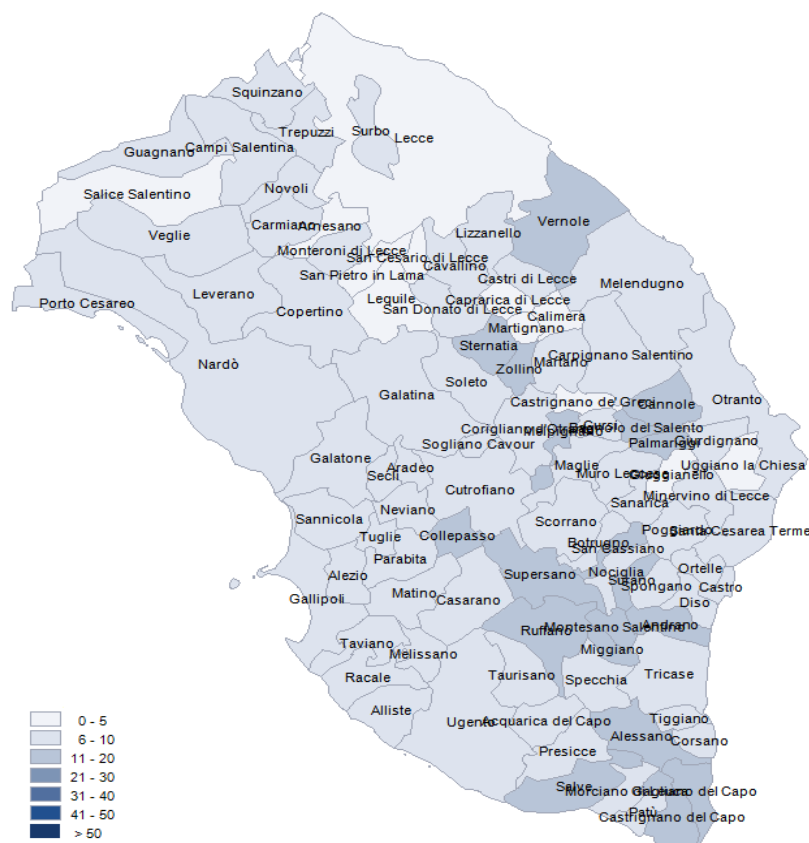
Squinzano
Trepuzzi
Surbo
Lecce
Guagnano
Campi Salentina
Salice Salentino
Novoli
Carmiano
Arnesano
Veglie
Vernole
Lizzanello
Monteroni di Lecce
San Cesario di Lecce
Cavallino
San Pietro in Lama
Castri di Lecce
Melendugno
Porto Cesareo
Leverano
Lequile
Caprarica di Lecce
San Donato di Lecce
Calimera
Copertino
Martignano
Sternatia
Carpignano Salentino
Nardò
Zollino
Martano
Soleto
Galatina
Castrignano de' Greci
Cannole
Otranto
Corigliano d'Otranto
Melpignano
Bagnolo del Salento
Palmariggi
Giurdignano
Sogliano Cavour
Galatone
Aradeo
Maglie
Muro Leccese
Cursi
Giuggianello
Uggiano la Chiesa
Seclì
Cutrofiano
Sanarica
Minervino di Lecce
Neviano
Sannicola
Tuglie
Collepasso
Scorrano
Poggiardo
Santa Cesarea Terme
Botrugno
San Cassiano
Parabita
Supersano
Nociglia
Ortelle
Surano
Alezio
Spongano
Castro
Gallipoli
Matino
Casarano
Diso
Ruffano
Montesano Salentino
Andrano
Taviano
Melissano
Miggiano
Racale
Taurisano
Specchia
Tricase
Alliste
Ugento
Acquarica del Capo
Tiggiano
Alessano
Corsano
Presicce
Salve
Morciano di Leuca
Gagliano del Capo
Patù
Castrignano del Capo

0 - 5
6 - 10
11 - 20
21 - 30
31 - 40
41 - 50
> 50